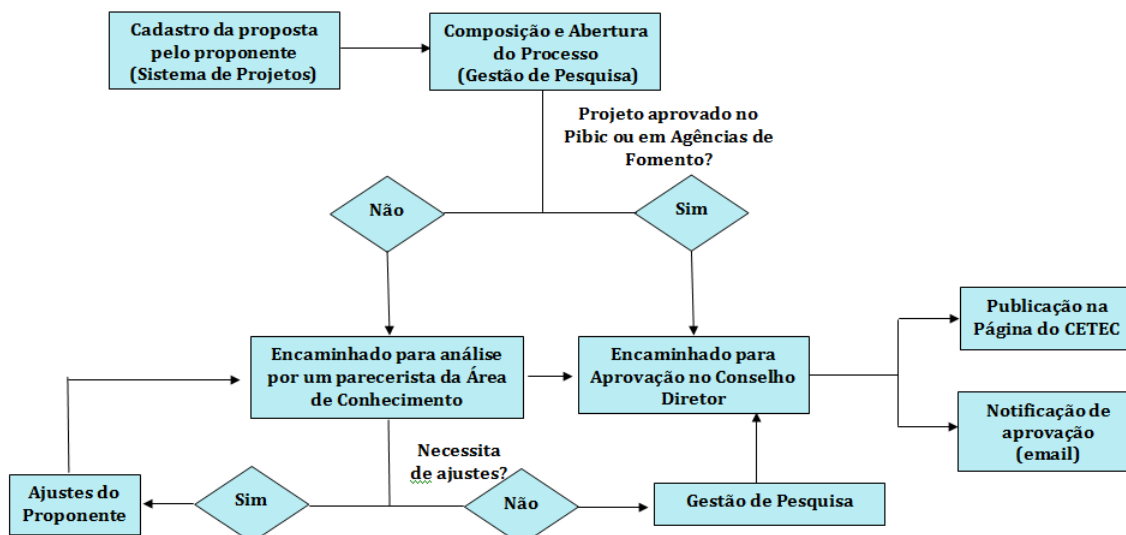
Cadastro da proposta pelo proponente (Sistema de Projetos)

Composição e Abertura do Processo (Gestão de Pesquisa)

Projeto aprovado no Pibic ou em Agências de Fomento?

Não

Sim

Encaminhado para análise por um parecerista da Área de Conhecimento

Encaminhado para Aprovação no Conselho Diretor

Publicação na Página do CETEC

Notificação de aprovação (email)

Necessita de ajustes?

Ajustes do Proponente

Sim

Não

Gestão de Pesquisa